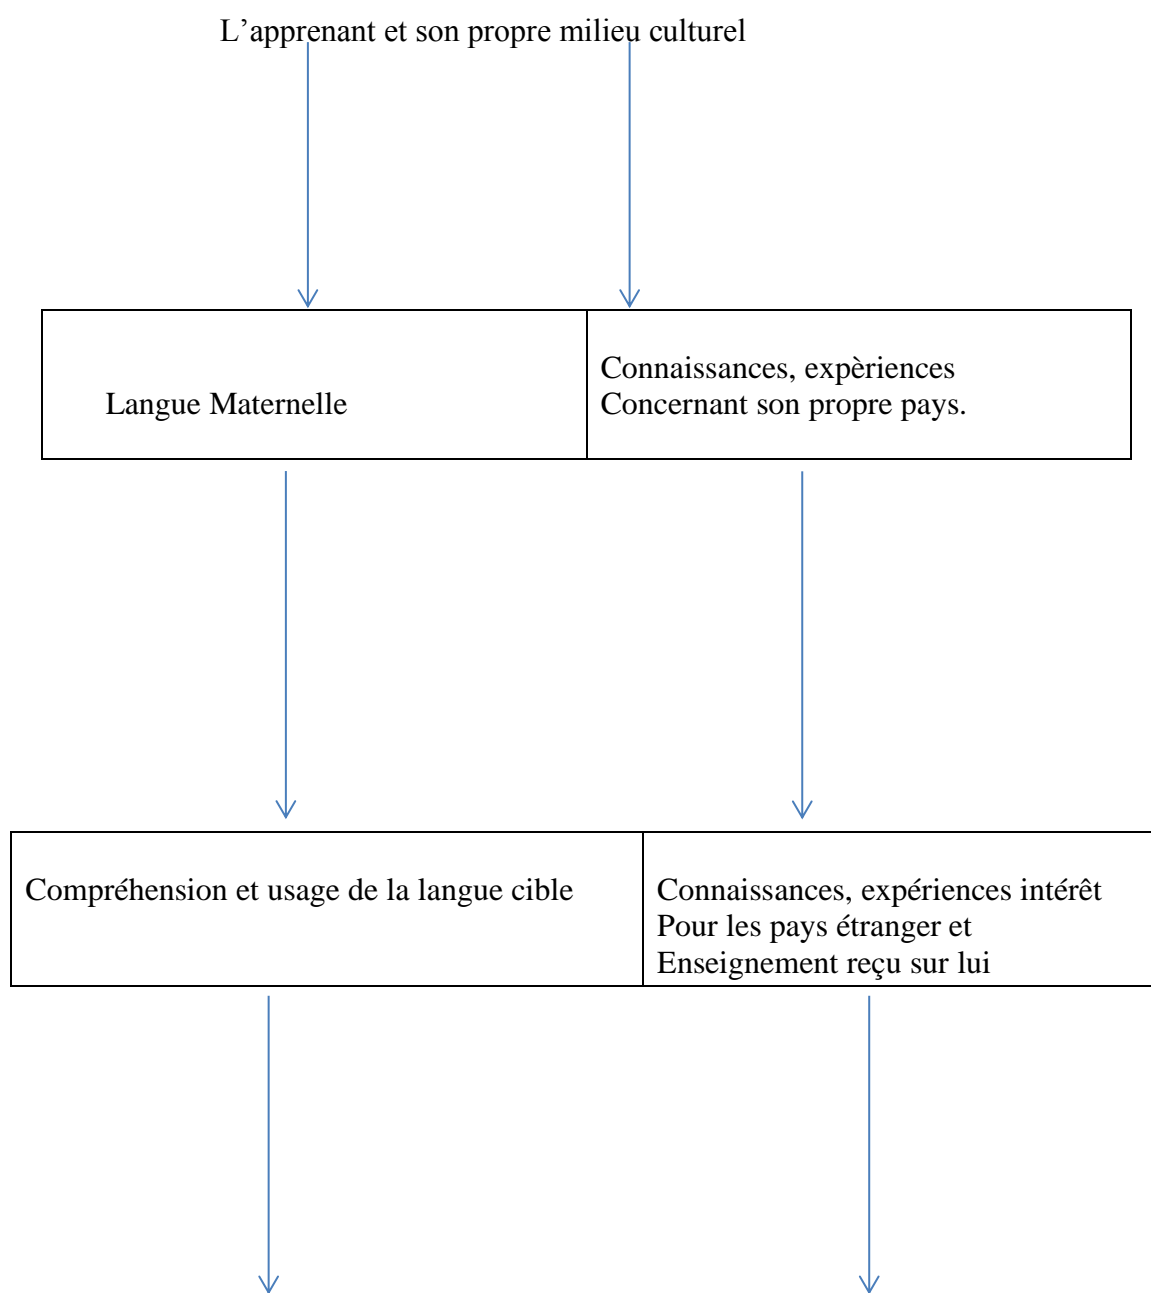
L’apprenant et son propre milieu culturel

| Langue Maternelle | Connaissances, expèriences Concernant son propre pays. |
|---|---|

| Compréhension et usage de la langue cible | Connaissances, expériences intérêt Pour les pays étranger et Enseignement reçu sur lui |
|---|---|